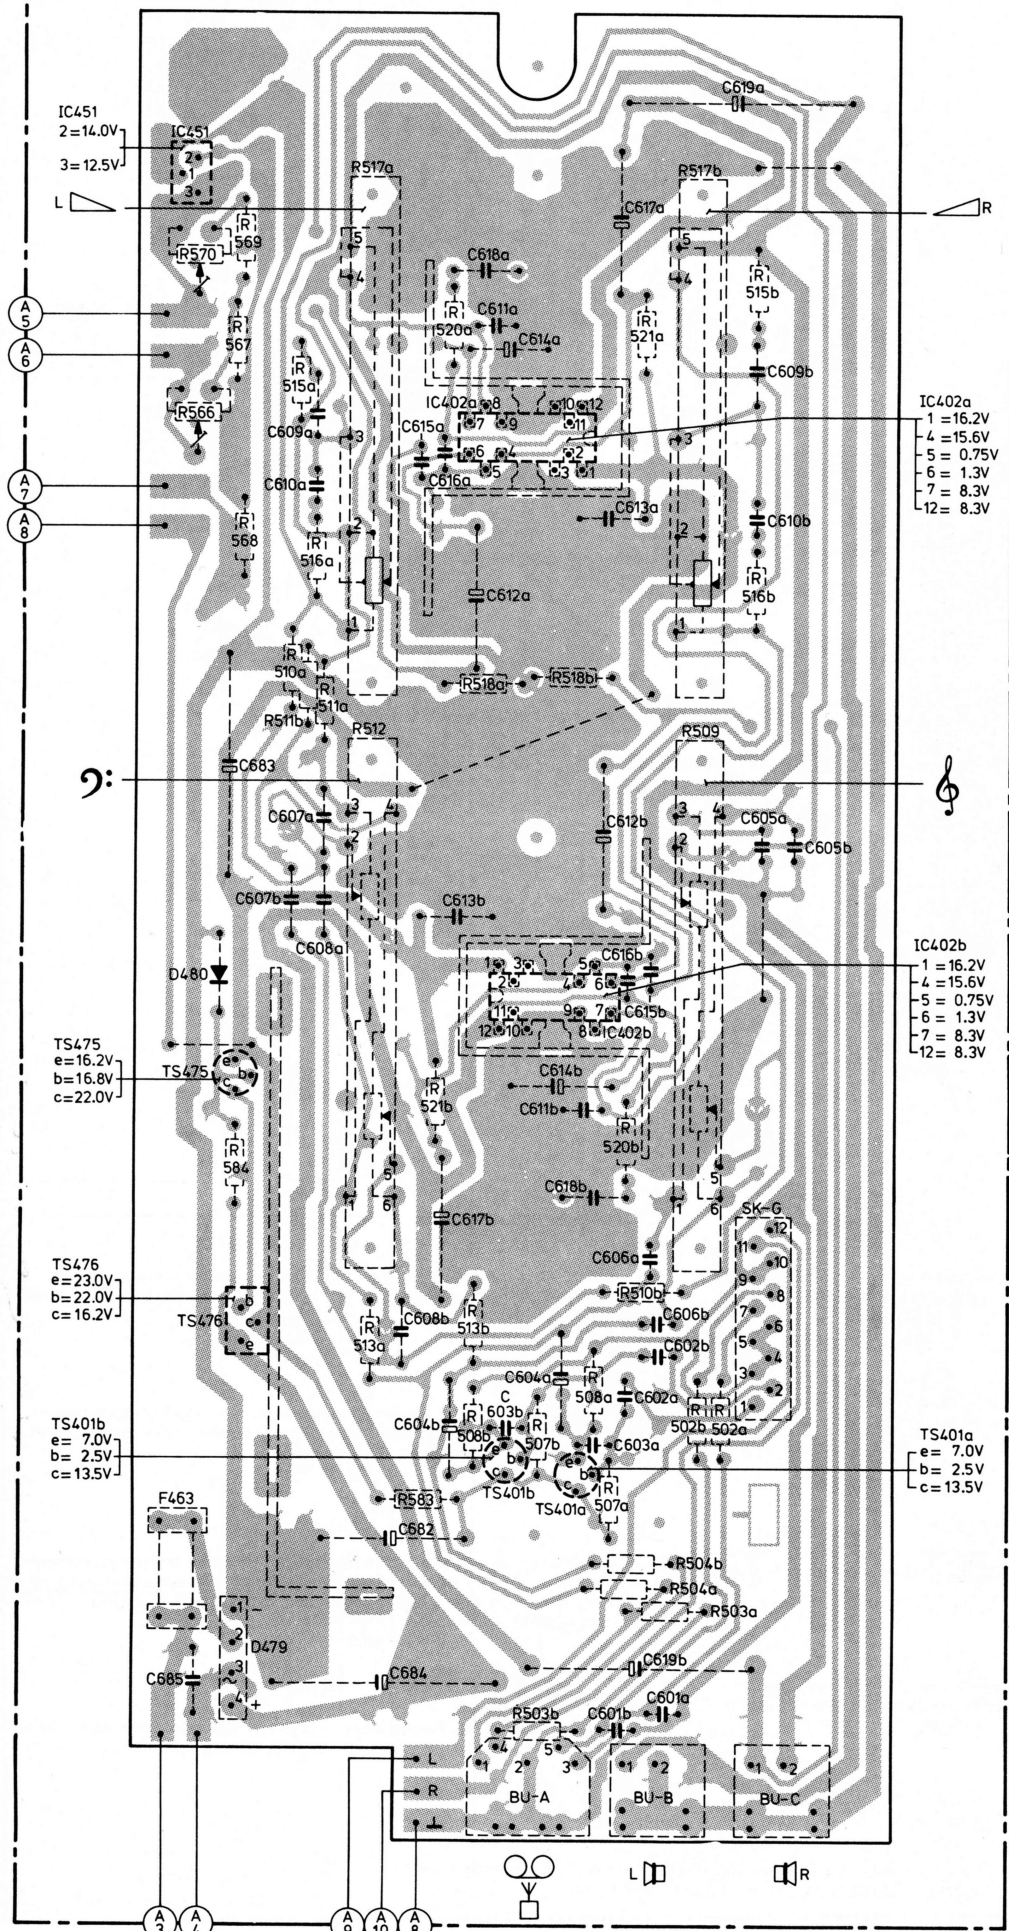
IC451
2 = 14.0V
3 = 12.5V

IC451
2
1
3

L

R517a

R517b

C619a

R

C617a

R570

R
569

C618a

5

4

5

4

R
515b

A
5

R
567

R
520a

C611a

C614a

R
521a

A
6

C609b

R566

R
515a

IC402a 8

10 12

9

11

IC402a
1 = 16.2V
4 = 15.6V
5 = 0.75V
6 = 1.3V
7 = 8.3V
12 = 8.3V

C609a

3

C615a

7

6

4

2

3

1

5

3

C616a

A
7

C610a

C613a

A
8

R
568

2

C610b

R
516a

C612a

2

R
516b

1

1

R
510a

R
511a

R518a

R518b

R511b

R512

R509

C683

3

4

3

4

C607a

2

C612b

2

C605a

C605b

C607b

C613b

C608a

IC402b

C616b

1

3

5

IC402b
1 = 16.2V
4 = 15.6V
5 = 0.75V
6 = 1.3V
7 = 8.3V
12 = 8.3V

D480

2

4

6

C615b

11

9

7

12

10

8

TS475
e = 16.2V
b = 16.8V
c = 22.0V

TS475

e

b

c

R
521b

C614b

C611b

R
520b

R
584

5

5

6

C618b

1

1

6

C617b

SK-G

12

11

10

9

8

7

6

5

4

3

2

1

C606a

TS476
e = 23.0V
b = 22.0V
c = 16.2V

TS476

b

c

e

R510b

C608b

R
513b

C606b

R
513a

C602b

C604a

R
508a

C602a

C
603b

R
507b

R
502b

R
502a

C604b

R
508b

TS401b
e = 7.0V
b = 2.5V
c = 13.5V

C603a

TS401a
e = 7.0V
b = 2.5V
c = 13.5V

e

b

c

e

b

c

TS401b

TS401a

R583

R
507a

F463

C682

R504b

R504a

R503a

1

2

3

4

D479

C619b

C685

C684

+

R503b

C601b

C601a

4

5

1

2

3

1

2

1

2

L

BU-A

BU-B

BU-C

R

A
3

A
4

A
9

A
10

A
8

L

R